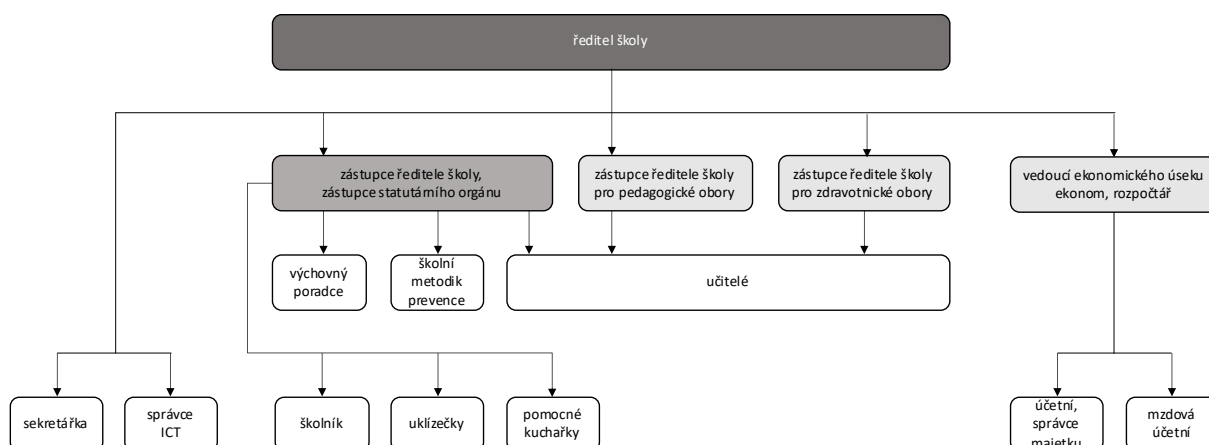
ředitel školy

zástupce ředitele školy, zástupce statutárního orgánu

zástupce ředitele školy pro pedagogické obory

zástupce ředitele školy pro zdravotnické obory

vedoucí ekonomického úseku ekonom, rozpočtář

výchovný poradce

školní metodik prevence

učitelé

sekretářka

správce ICT

školník

uklízečky

pomocné kuchařky

účetní, správce majetku

mzdová účetní